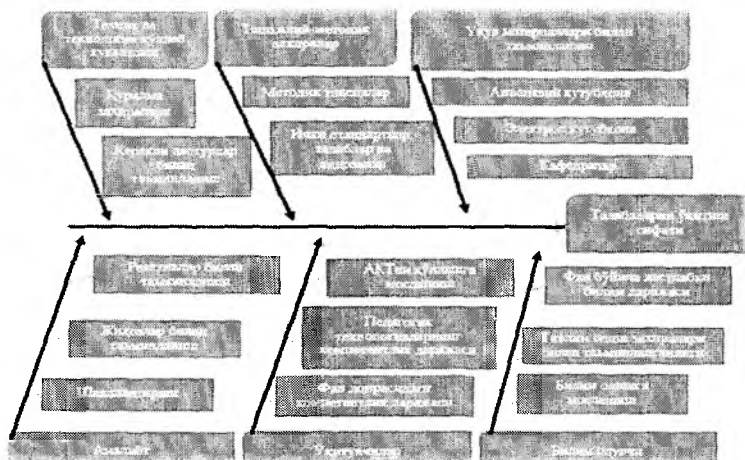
Техник ва технологик воситалар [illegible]

Тизимлий-методик таъминлар

Ўқув материалларига оид таъминланиш

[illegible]

Методик тавсиялар

Ахборот кутубхона

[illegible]

Ўқув стандартлари, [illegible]

Электрон кутубхона

Кафедралар

Таълимнинг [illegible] сифати

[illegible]

АКТни қўллаш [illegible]

Фан бўйича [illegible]

Жиҳозлар билан таъминланиш

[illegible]

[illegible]

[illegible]

Фан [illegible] даражаси

Билим даражаси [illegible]

Жамоат

Ўқитувчилар

Билим олувчи